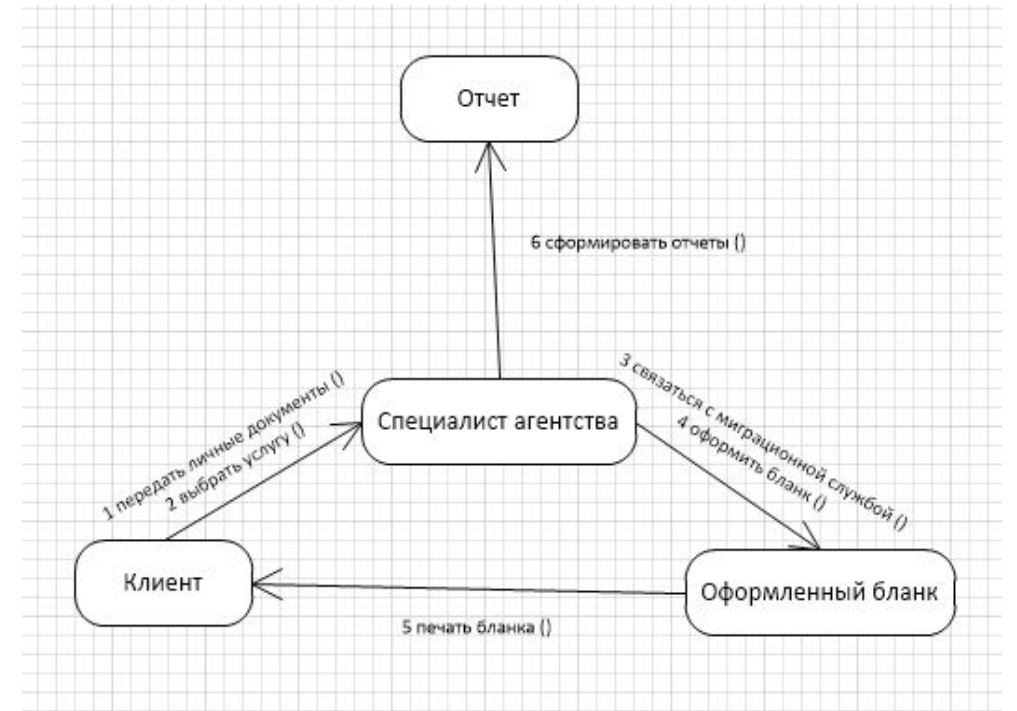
Отчет

6 сформировать отчеты ()

1 передать личные документы ()
2 выбрать услугу ()

Специалист агентства

3 связаться с миграционной службой ()
4 оформить бланк ()

Клиент

Оформленный бланк

5 печать бланка ()